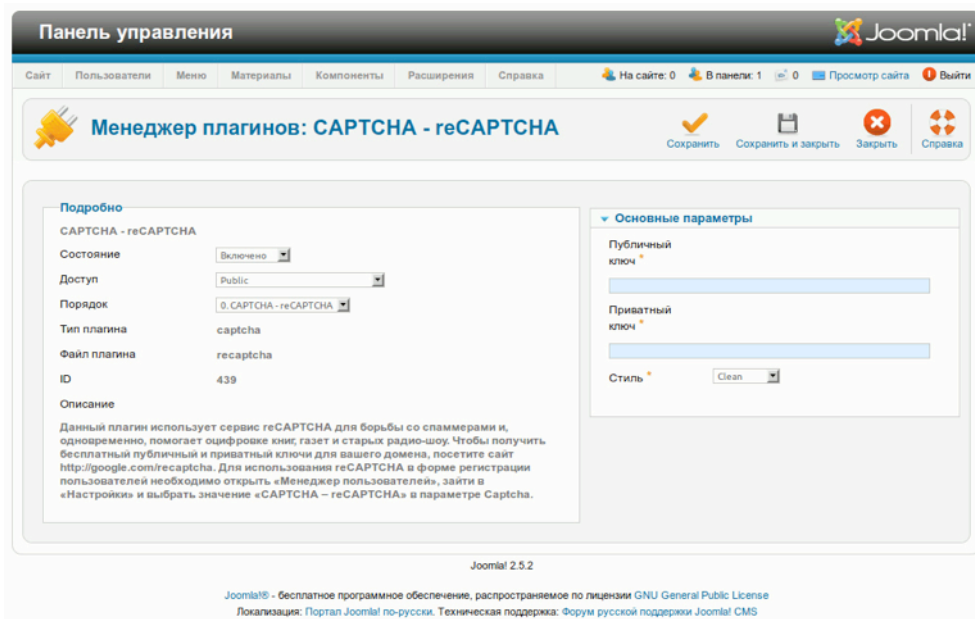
Панель управления

Joomla!

Сайт Пользователи Меню Материалы Компоненты Расширения Справка

На сайте: 0 В панели: 1 0 Просмотр сайта Выйти

Менеджер плагинов: CAPTCHA - reCAPTCHA

Сохранить Сохранить и закрыть Закрыть Справка

Подробно

CAPTCHA - reCAPTCHA

Состояние Включено

Доступ Public

Порядок 0. CAPTCHA - reCAPTCHA

Тип плагина captcha

Файл плагина recaptcha

ID 439

Описание

Данный плагин использует сервис reCAPTCHA для борьбы со спаммерами и, одновременно, помогает оцифровке книг, газет и старых радио-шоу. Чтобы получить бесплатный публичный и приватный ключи для вашего домена, посетите сайт http://google.com/recaptcha. Для использования reCAPTCHA в форме регистрации пользователей необходимо открыть «Менеджер пользователей», зайти в «Настройки» и выбрать значение «CAPTCHA – reCAPTCHA» в параметре Captcha.

Основные параметры

Публичный ключ *

Приватный ключ *

Стиль * Clean

Joomla! 2.5.2

Joomla!® - бесплатное программное обеспечение, распространяемое по лицензии GNU General Public License

Локализация: Портал Joomla! по-русски. Техническая поддержка: Форум русской поддержки Joomla! CMS